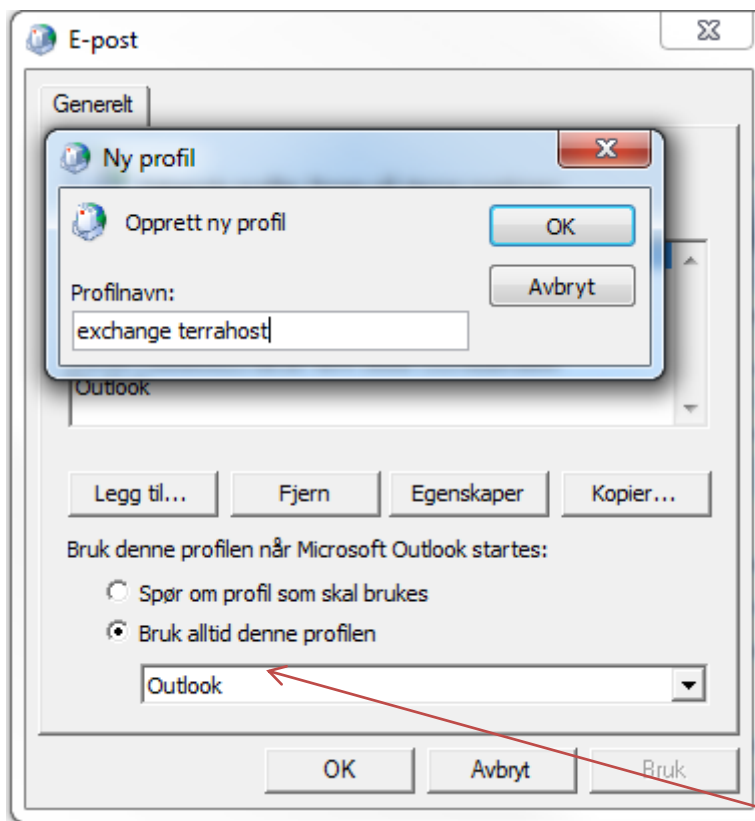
E-post

Generelt

Ny profil

Opprett ny profil

OK

Avbryt

Profilnavn:

exchange terrahost

Outlook

Legg til...

Fjern

Egenskaper

Kopier...

Bruk denne profilen når Microsoft Outlook startes:

Spør om profil som skal brukes

Bruk alltid denne profilen

Outlook

OK

Avbryt

Bruk